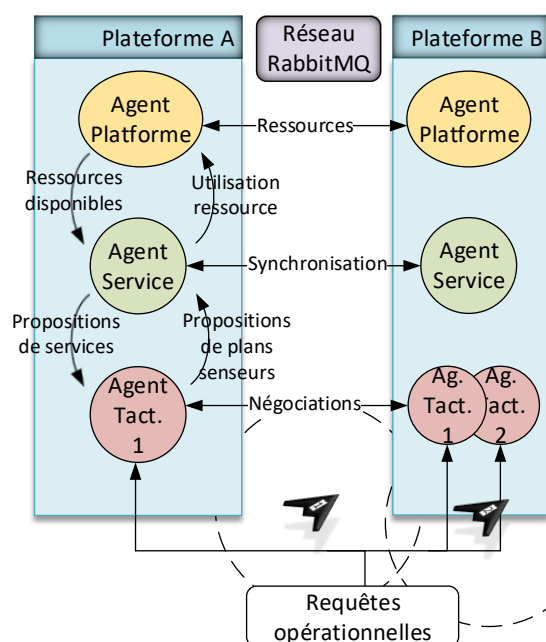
Plateforme A

Réseau RabbitMQ

Plateforme B

Agent Platforme

Ressources

Agent Platforme

Ressources disponibles

Utilisation ressource

Agent Service

Synchronisation

Agent Service

Propositions de services

Propositions de plans senseurs

Agent Tact. 1

Négociations

Ag. Tact. 1

Ag. Tact. 2

Requêtes opérationnelles